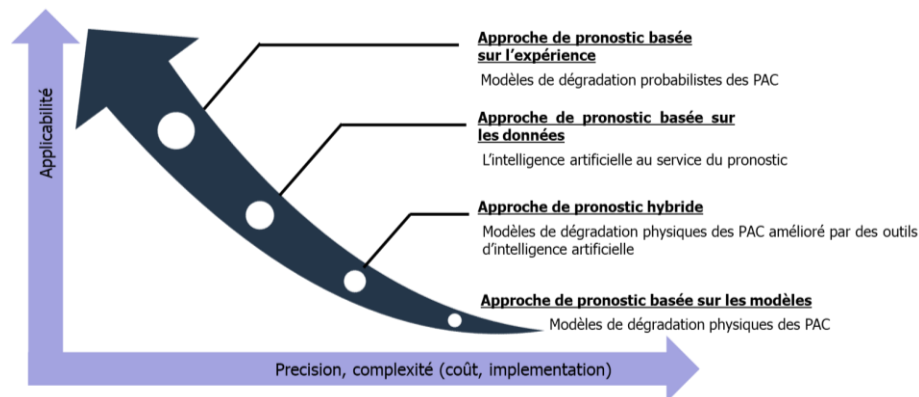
Applicabilité

Approche de pronostic basée sur l'expérience

Modèles de dégradation probabilistes des PAC

Approche de pronostic basée sur les données

L'intelligence artificielle au service du pronostic

Approche de pronostic hybride

Modèles de dégradation physiques des PAC amélioré par des outils d'intelligence artificielle

Approche de pronostic basée sur les modèles

Modèles de dégradation physiques des PAC

Precision, complexité (coût, implementation)